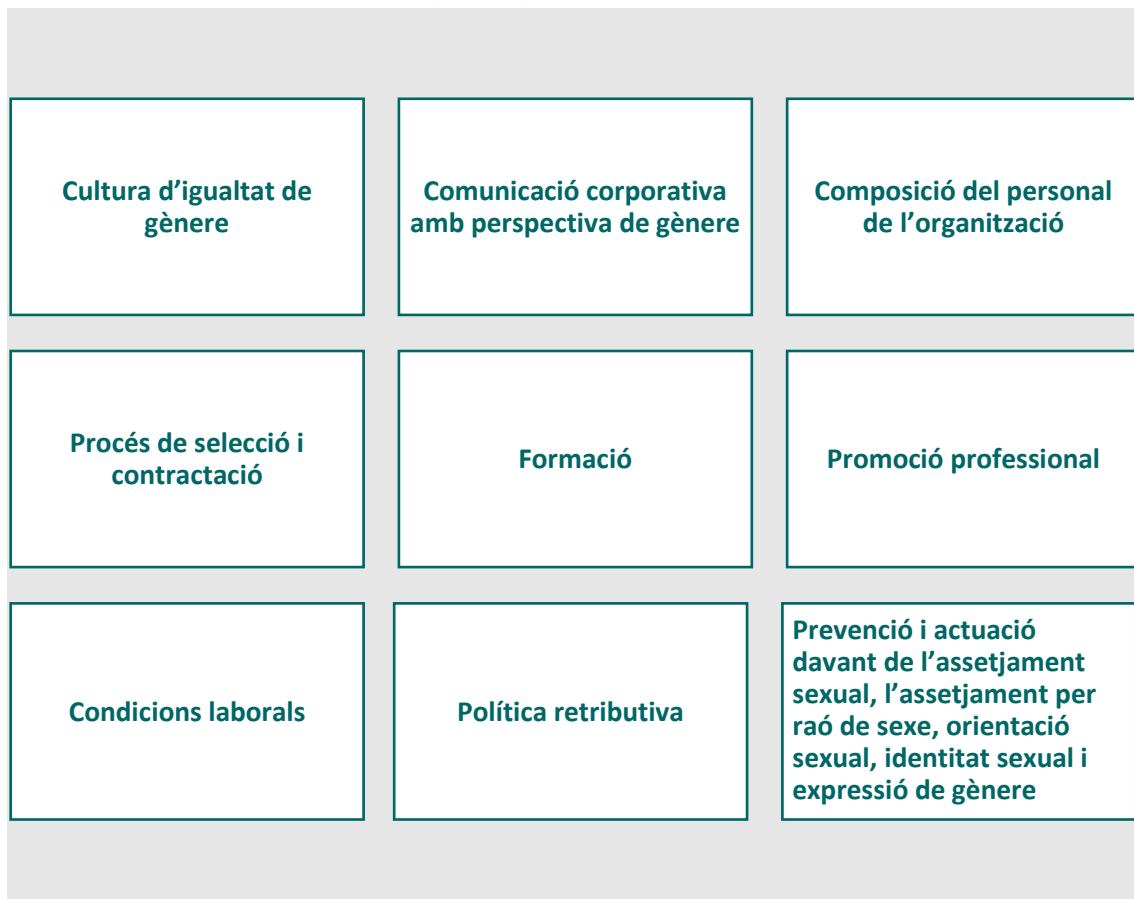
Cultura d’igualtat de gènere

Comunicació corporativa amb perspectiva de gènere

Composició del personal de l’organització

Procés de selecció i contractació

Formació

Promoció professional

Condicions laborals

Política retributiva

Prevenció i actuació davant de l’assetjament sexual, l’assetjament per raó de sexe, orientació sexual, identitat sexual i expressió de gènere